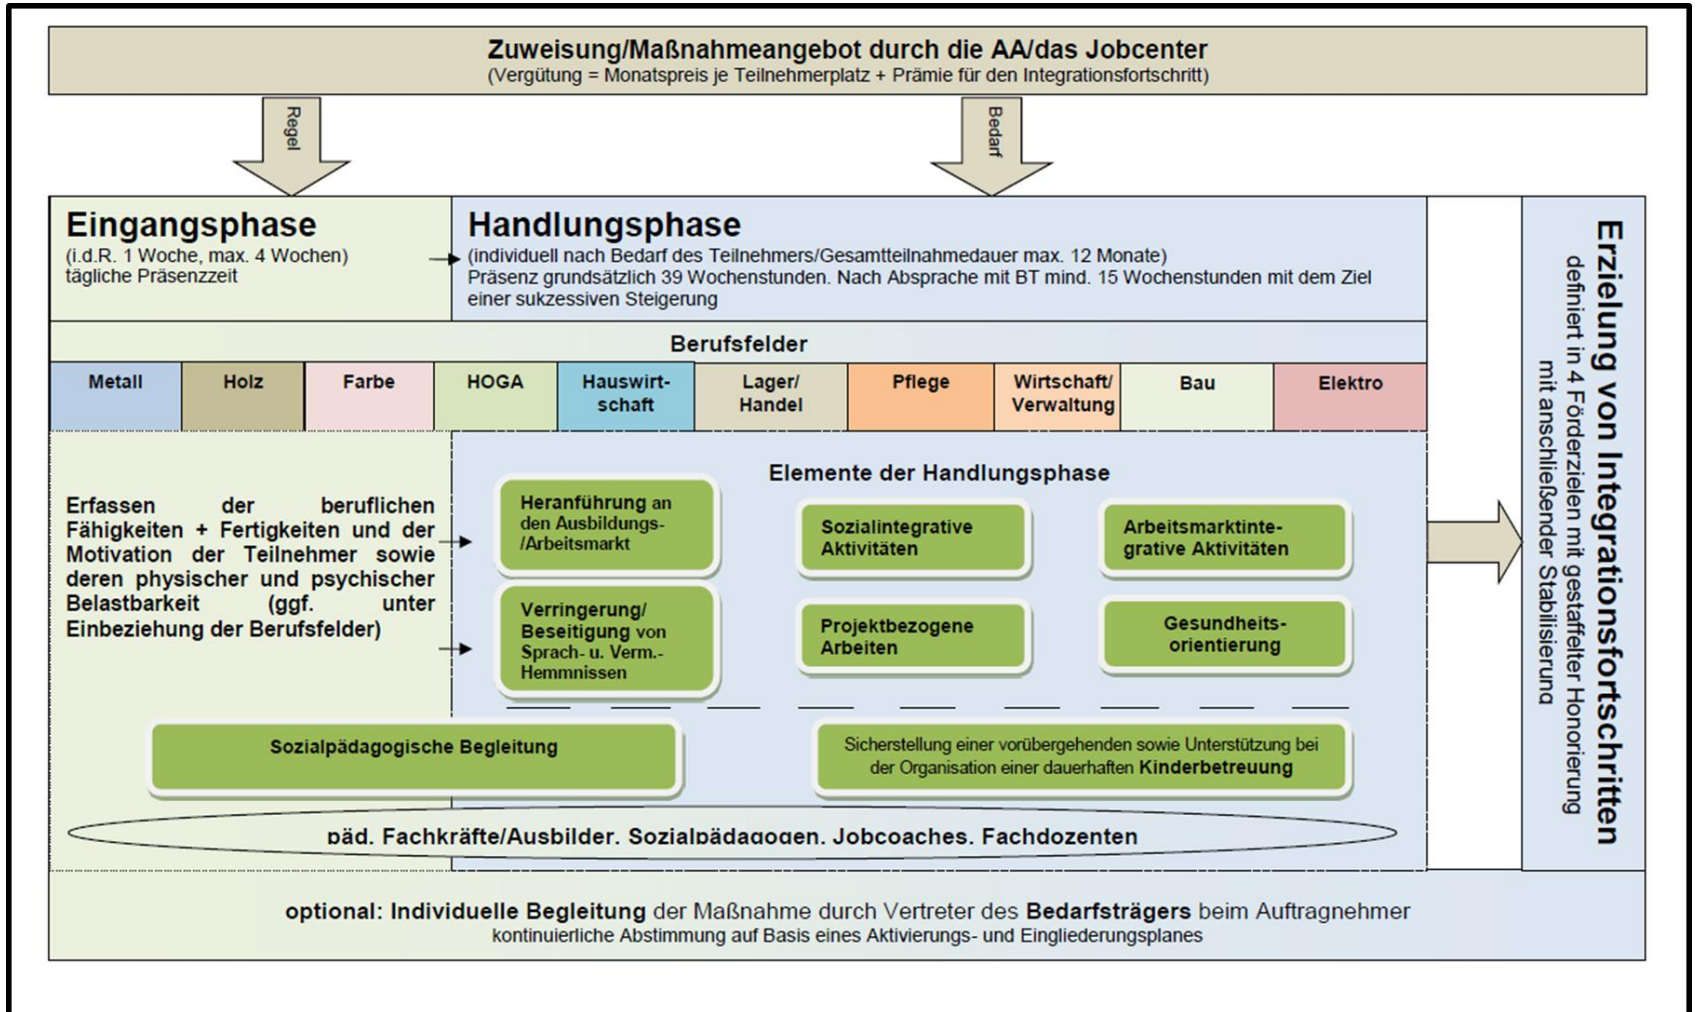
Zuweisung/Maßnahmeangebot durch die AA/das Jobcenter
(Vergütung = Monatspreis je Teilnehmerplatz + Prämie für den Integrationsfortschritt)

Regel

Bedarf

Eingangsphase
(i.d.R. 1 Woche, max. 4 Wochen)
tägliche Präsenzzeit

Handlungsphase
(individuell nach Bedarf des Teilnehmers/Gesamtteilnahmedauer max. 12 Monate)
Präsenz grundsätzlich 39 Wochenstunden. Nach Absprache mit BT mind. 15 Wochenstunden mit dem Ziel einer sukzessiven Steigerung

Berufsfelder

| Metall | Holz | Farbe | HOGA | Hauswirtschaft | Lager/ Handel | Pflege | Wirtschaft/ Verwaltung | Bau | Elektro |
|---|---|---|---|---|---|---|---|---|---|

Erfassen der beruflichen Fähigkeiten + Fertigkeiten und der Motivation der Teilnehmer sowie deren physischer und psychischer Belastbarkeit (ggf. unter Einbeziehung der Berufsfelder)

Elemente der Handlungsphase

Heranführung an den Ausbildungs-/Arbeitsmarkt

Sozialintegrative Aktivitäten

Arbeitsmarktintegrative Aktivitäten

Verringerung/ Beseitigung von Sprach- u. Verm.-Hemmnissen

Projektbezogene Arbeiten

Gesundheitsorientierung

Sozialpädagogische Begleitung

Sicherstellung einer vorübergehenden sowie Unterstützung bei der Organisation einer dauerhaften Kinderbetreuung

päd. Fachkräfte/Ausbilder. Sozialpädagogen. Jobcoaches. Fachdozenten

Erzielung von Integrationsfortschritten
definiert in 4 Förderzielen mit gestaffelter Honorierung mit anschließender Stabilisierung

optional: Individuelle Begleitung der Maßnahme durch Vertreter des Bedarfsträgers beim Auftragnehmer
kontinuierliche Abstimmung auf Basis eines Aktivierungs- und Eingliederungsplanes